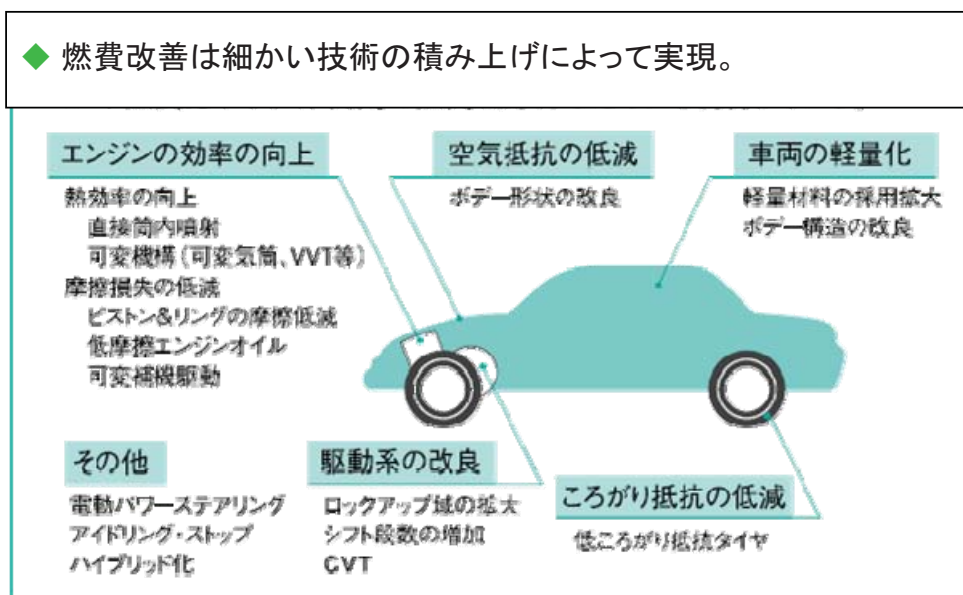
◆ 燃費改善は細かい技術の積み上げによって実現。

エンジンの効率の向上

熱効率の向上
直接筒内噴射
可変機構（可変気筒、VVT等）
摩擦損失の低減
ピストン&リングの摩擦低減
低摩擦エンジンオイル
可変補機駆動

空気抵抗の低減

ボデー形状の改良

車両の軽量化

軽量材料の採用拡大
ボデー構造の改良

その他

電動パワーステアリング
アイドリング・ストップ
ハイブリッド化

駆動系の改良

ロックアップ域の拡大
シフト段数の増加
CVT

ころがり抵抗の低減

低ころがり抵抗タイヤ